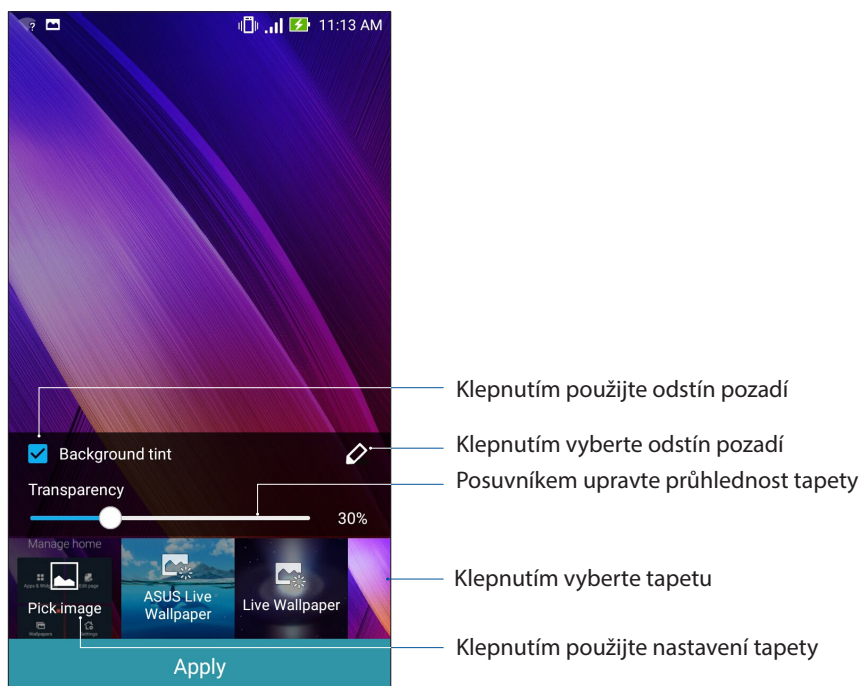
11:13 AM

Klepnutím použijte odstín pozadí

Background tint

Klepnutím vyberte odstín pozadí

Transparency

Posuvníkem upravte průhlednost tapety

30%

Manage home

Pick image

ASUS Live Wallpaper

Live Wallpaper

Klepnutím vyberte tapetu

Klepnutím použijte nastavení tapety

Apply